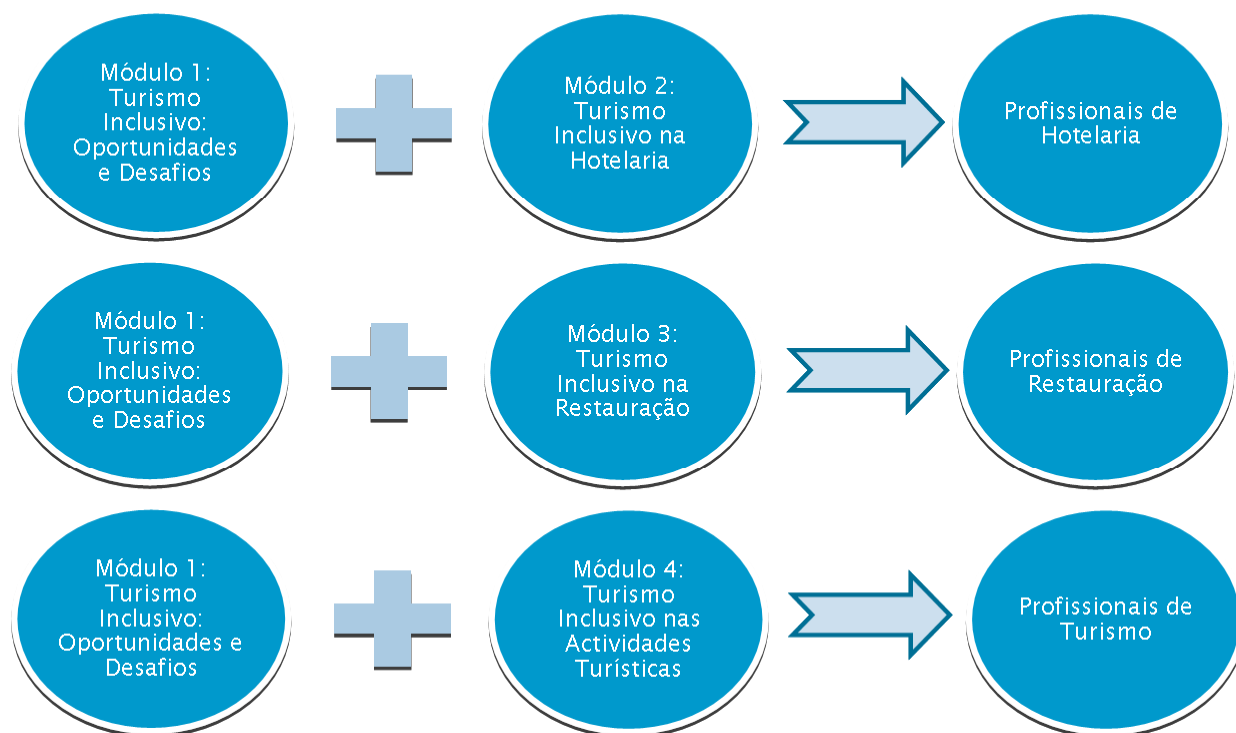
Módulo 1: Turismo Inclusivo: Oportunidades e Desafios

Módulo 2: Turismo Inclusivo na Hotelaria

Profissionais de Hotelaria

Módulo 1: Turismo Inclusivo: Oportunidades e Desafios

Módulo 3: Turismo Inclusivo na Restauração

Profissionais de Restauração

Módulo 1: Turismo Inclusivo: Oportunidades e Desafios

Módulo 4: Turismo Inclusivo nas Actividades Turísticas

Profissionais de Turismo